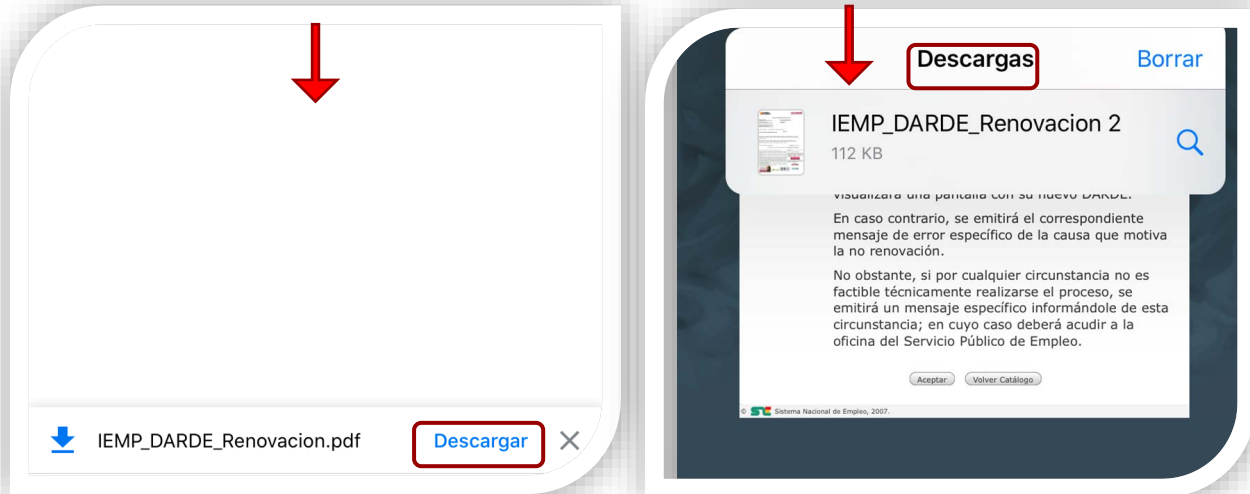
IEMP_DARDE_Renovacion.pdf Descargar

Descargas Borrar

IEMP_DARDE_Renovacion 2
112 KB

visualizará una pantalla con su nuevo DARDE.

En caso contrario, se emitirá el correspondiente mensaje de error específico de la causa que motiva la no renovación.

No obstante, si por cualquier circunstancia no es factible técnicamente realizarse el proceso, se emitirá un mensaje específico informándole de esta circunstancia; en cuyo caso deberá acudir a la oficina del Servicio Público de Empleo.

Aceptar Volver Catálogo

© Sistema Nacional de Empleo, 2007.